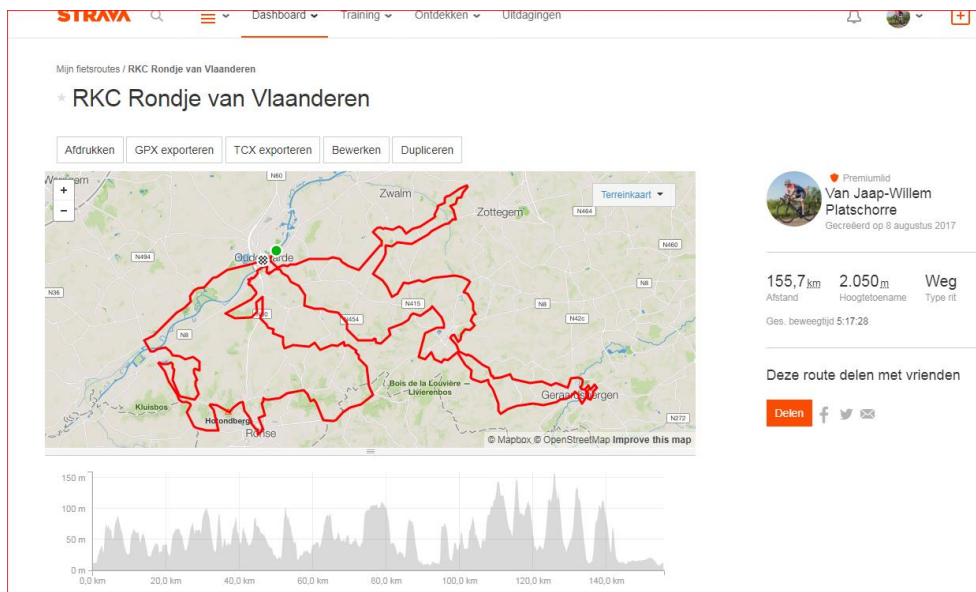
STRAVA Dashboard Training Ontdekken Uitdagingen

Mijn fietsroutes / RKC Rondje van Vlaanderen

RKC Rondje van Vlaanderen

Afdrukken GPX exporteren TCX exporteren Bewerken Dupliceren

+
−
Terreinkaart
N60
Zwalm
Zottegem
N464
N460
N494
Oudenaarde
N8
N36
N415
N8
N8
N454
N42c
Bois de la Louvière – Livierenbos
Geraardsbergen
Kluisbos
Hotondberg
Ronse
N272
© Mapbox © OpenStreetMap Improve this map

Premiumlid
Van Jaap-Willem Platschorre
Gecreëerd op 8 augustus 2017

155,7 km Afstand
2.050 m Hoogtetoename
Weg Type rit

Ges. beweegtijd 5:17:28

Deze route delen met vrienden

Delen

150 m
100 m
50 m
0 m
0,0 km 20,0 km 40,0 km 60,0 km 80,0 km 100,0 km 120,0 km 140,0 km